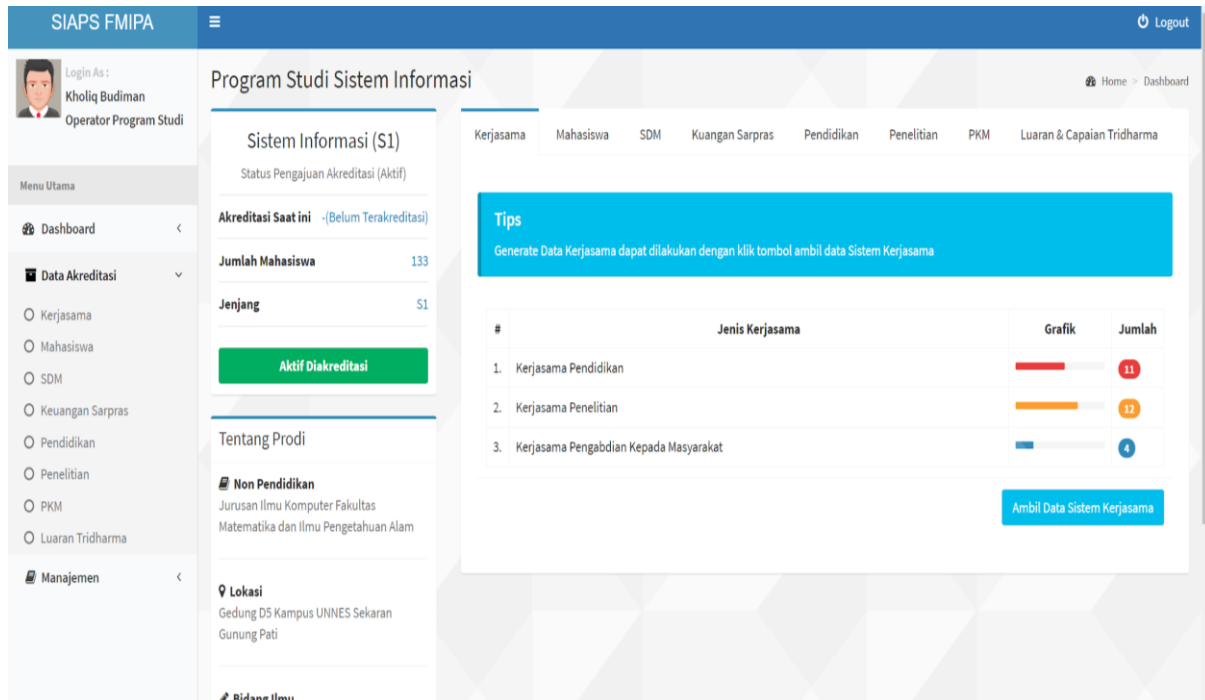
SIAPS FMIPA

Logout

Login As :
Kholiq Budiman
Operator Program Studi

Menu Utama

Dashboard

Data Akreditasi

Kerjasama
Mahasiswa
SDM
Keuangan Sarpras
Pendidikan
Penelitian
PKM
Luaran Tridharma

Manajemen

Program Studi Sistem Informasi

Home > Dashboard

Sistem Informasi (S1)

Status Pengajuan Akreditasi (Aktif)

Akreditasi Saat ini -(Belum Terakreditasi)

Jumlah Mahasiswa 133

Jenjang S1

Aktif Diakreditasi

Tentang Prodi

Non Pendidikan
Jurusan Ilmu Komputer Fakultas Matematika dan Ilmu Pengetahuan Alam

Lokasi
Gedung D5 Kampus UNNES Sekaran Gunung Pati

Bidang Ilmu

Kerjasama | Mahasiswa | SDM | Kuangan Sarpras | Pendidikan | Penelitian | PKM | Luaran & Capaian Tridharma

Tips

Generate Data Kerjasama dapat dilakukan dengan klik tombol ambil data Sistem Kerjasama

| # | Jenis Kerjasama | Grafik | Jumlah |
|---|---|---|---|
| 1. | Kerjasama Pendidikan | | 11 |
| 2. | Kerjasama Penelitian | | 12 |
| 3. | Kerjasama Pengabdian Kepada Masyarakat | | 4 |

Ambil Data Sistem Kerjasama